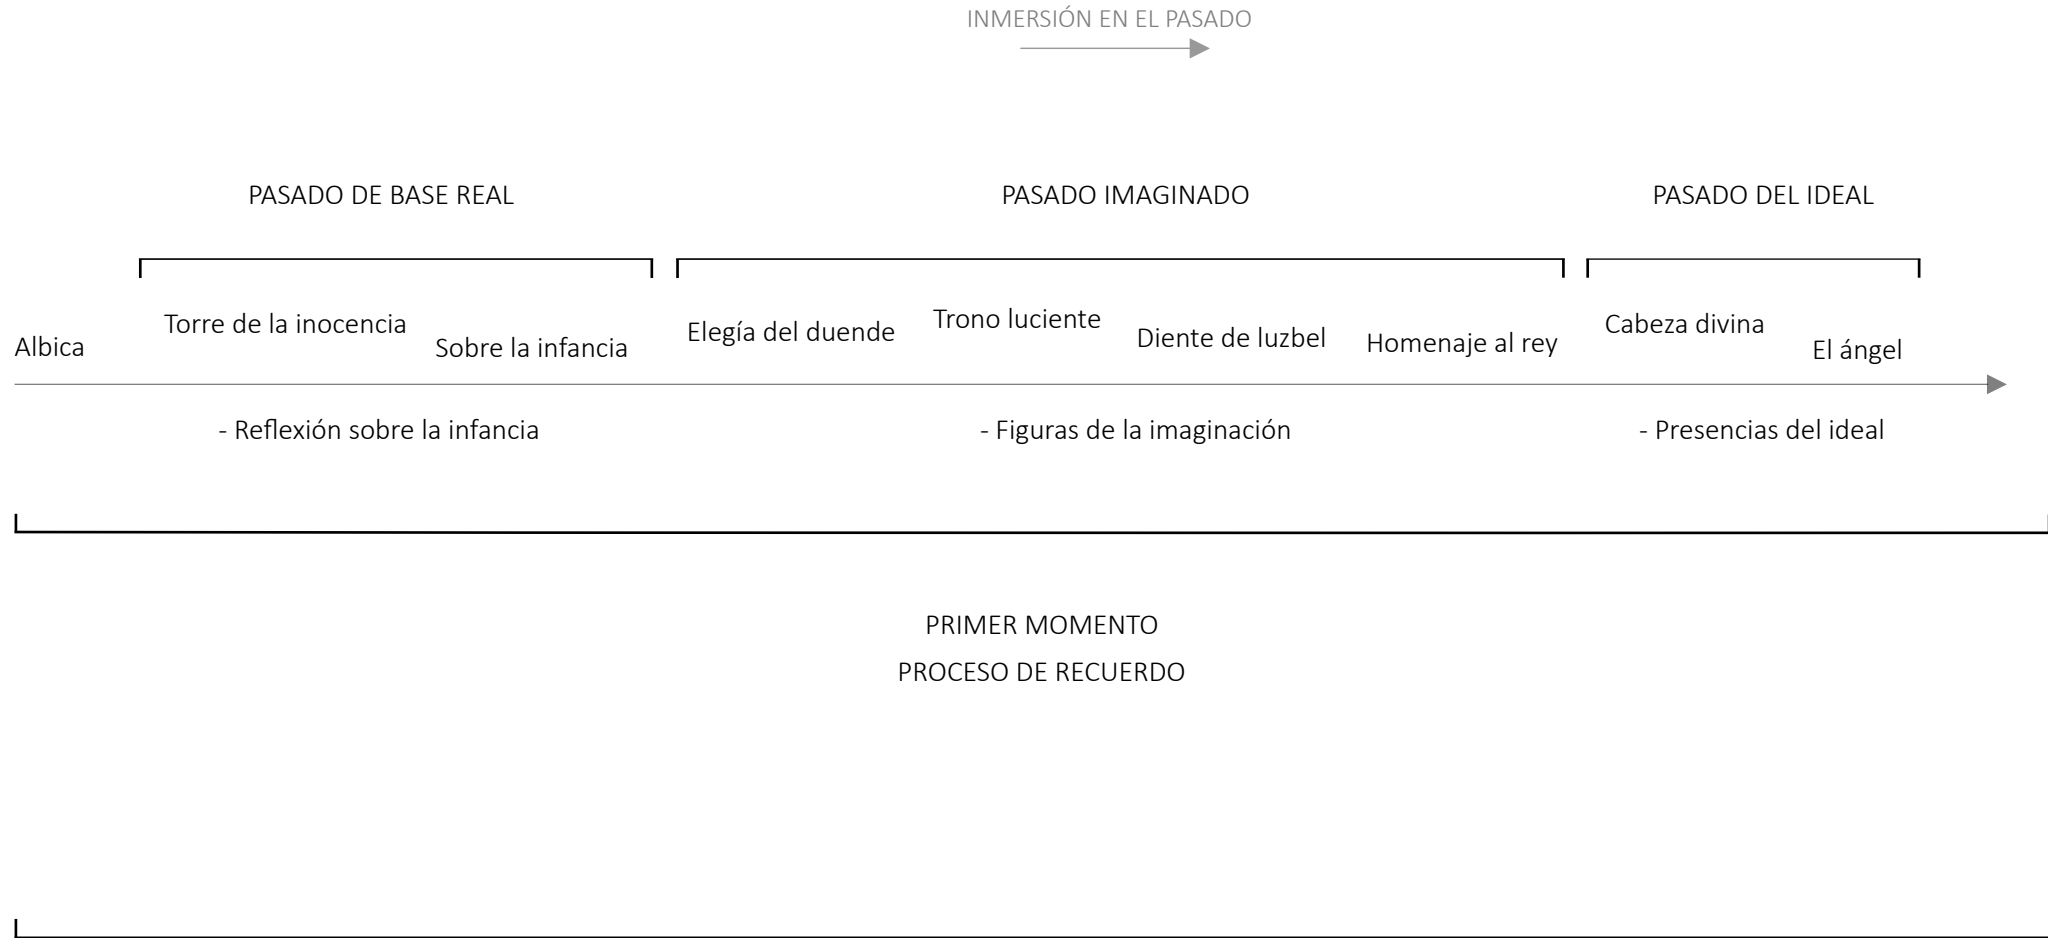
INMERSIÓN EN EL PASADO

PASADO DE BASE REAL

PASADO IMAGINADO

PASADO DEL IDEAL

Albica

Torre de la inocencia

Sobre la infancia

Elegía del duende

Trono luciente

Diente de luzbel

Homenaje al rey

Cabeza divina

El ángel

- Reflexión sobre la infancia

- Figuras de la imaginación

- Presencias del ideal

PRIMER MOMENTO

PROCESO DE RECUERDO